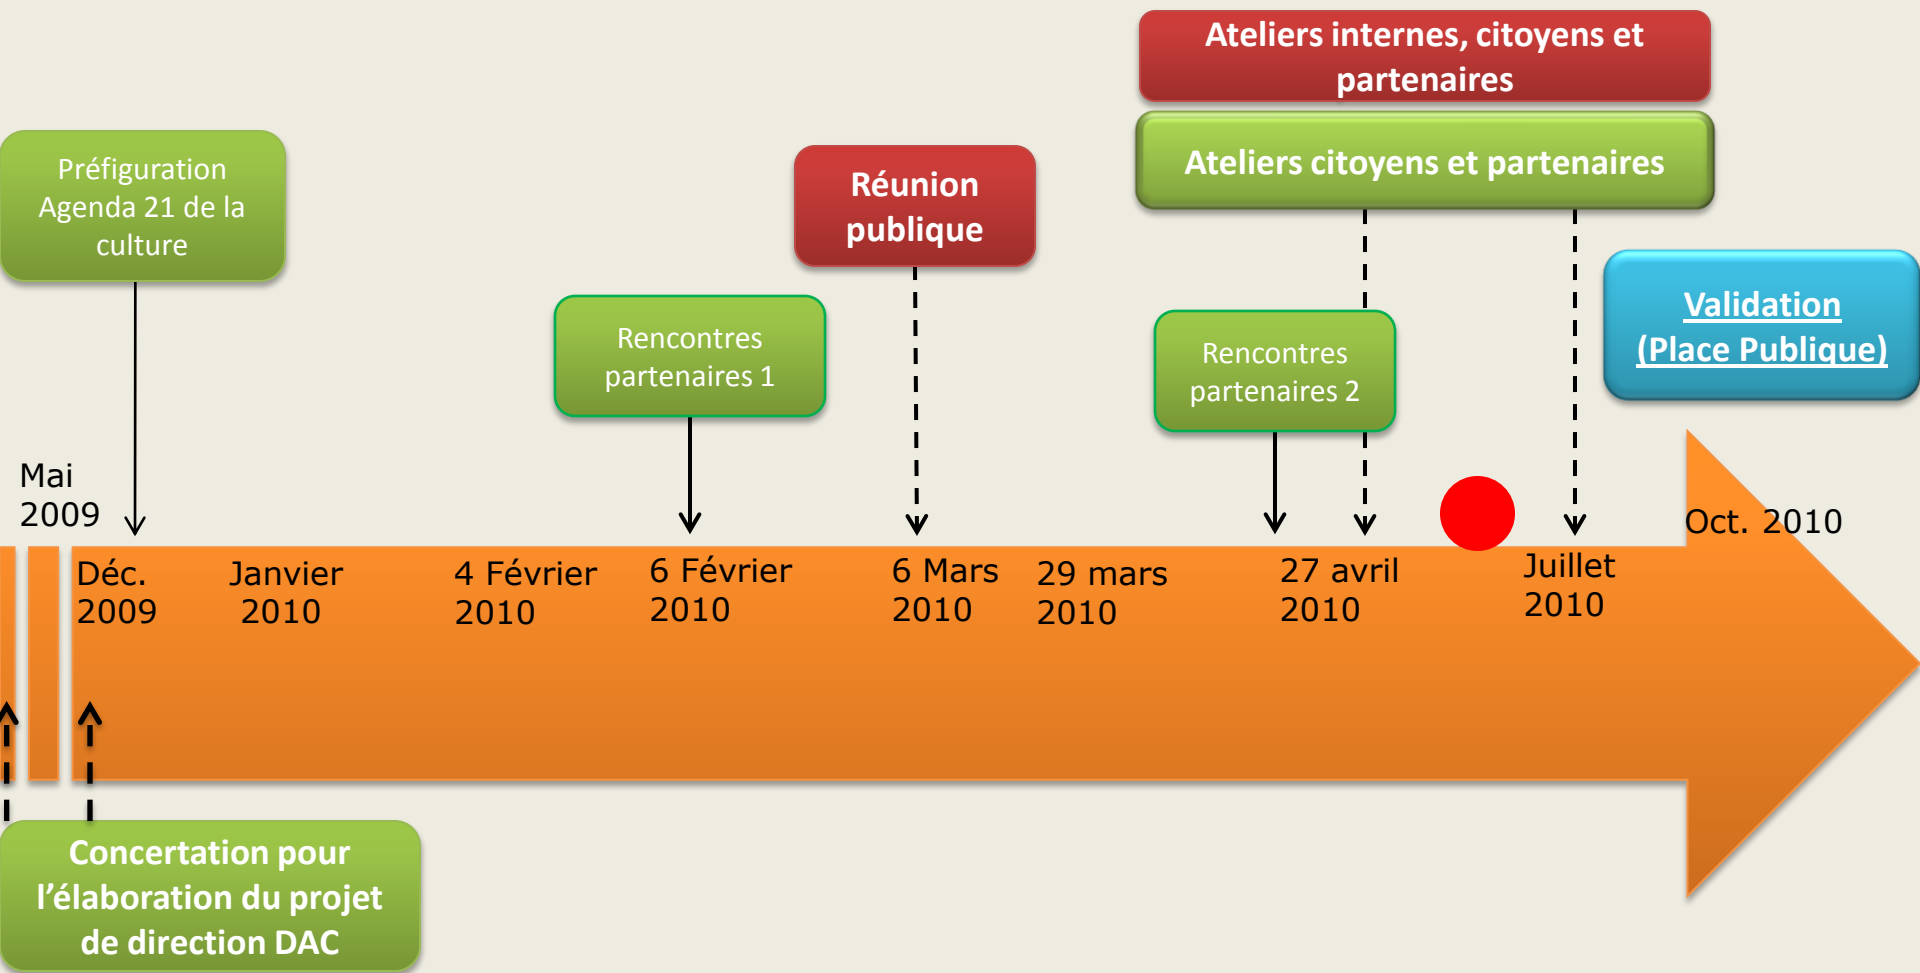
Ateliers internes, citoyens et partenaires

Ateliers citoyens et partenaires

Préfiguration Agenda 21 de la culture

Réunion publique

Rencontres partenaires 1

Rencontres partenaires 2

Validation (Place Publique)

Mai 2009

Déc. 2009

Janvier 2010

4 Février 2010

6 Février 2010

6 Mars 2010

29 mars 2010

27 avril 2010

Juillet 2010

Oct. 2010

Concertation pour l'élaboration du projet de direction DAC